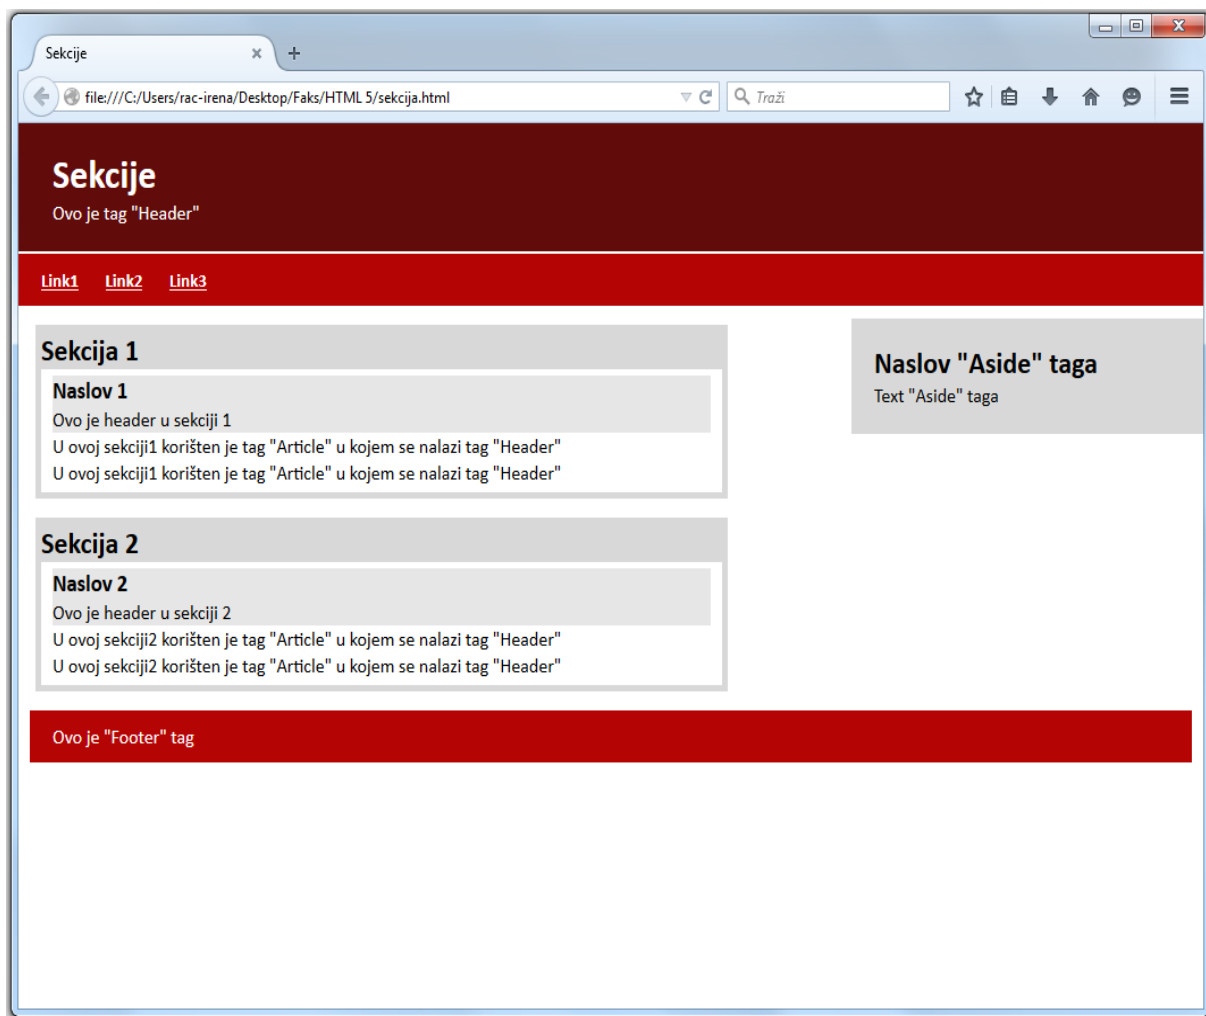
Sekcije

file:///C:/Users/rac-irena/Desktop/Faks/HTML 5/sekcija.html

Traži

Sekcije
Ovo je tag "Header"

Link1 Link2 Link3

Sekcija 1
Naslov 1
Ovo je header u sekciji 1
U ovoj sekciji1 korišten je tag "Article" u kojem se nalazi tag "Header"
U ovoj sekciji1 korišten je tag "Article" u kojem se nalazi tag "Header"

Sekcija 2
Naslov 2
Ovo je header u sekciji 2
U ovoj sekciji2 korišten je tag "Article" u kojem se nalazi tag "Header"
U ovoj sekciji2 korišten je tag "Article" u kojem se nalazi tag "Header"

Naslov "Aside" taga
Text "Aside" taga

Ovo je "Footer" tag